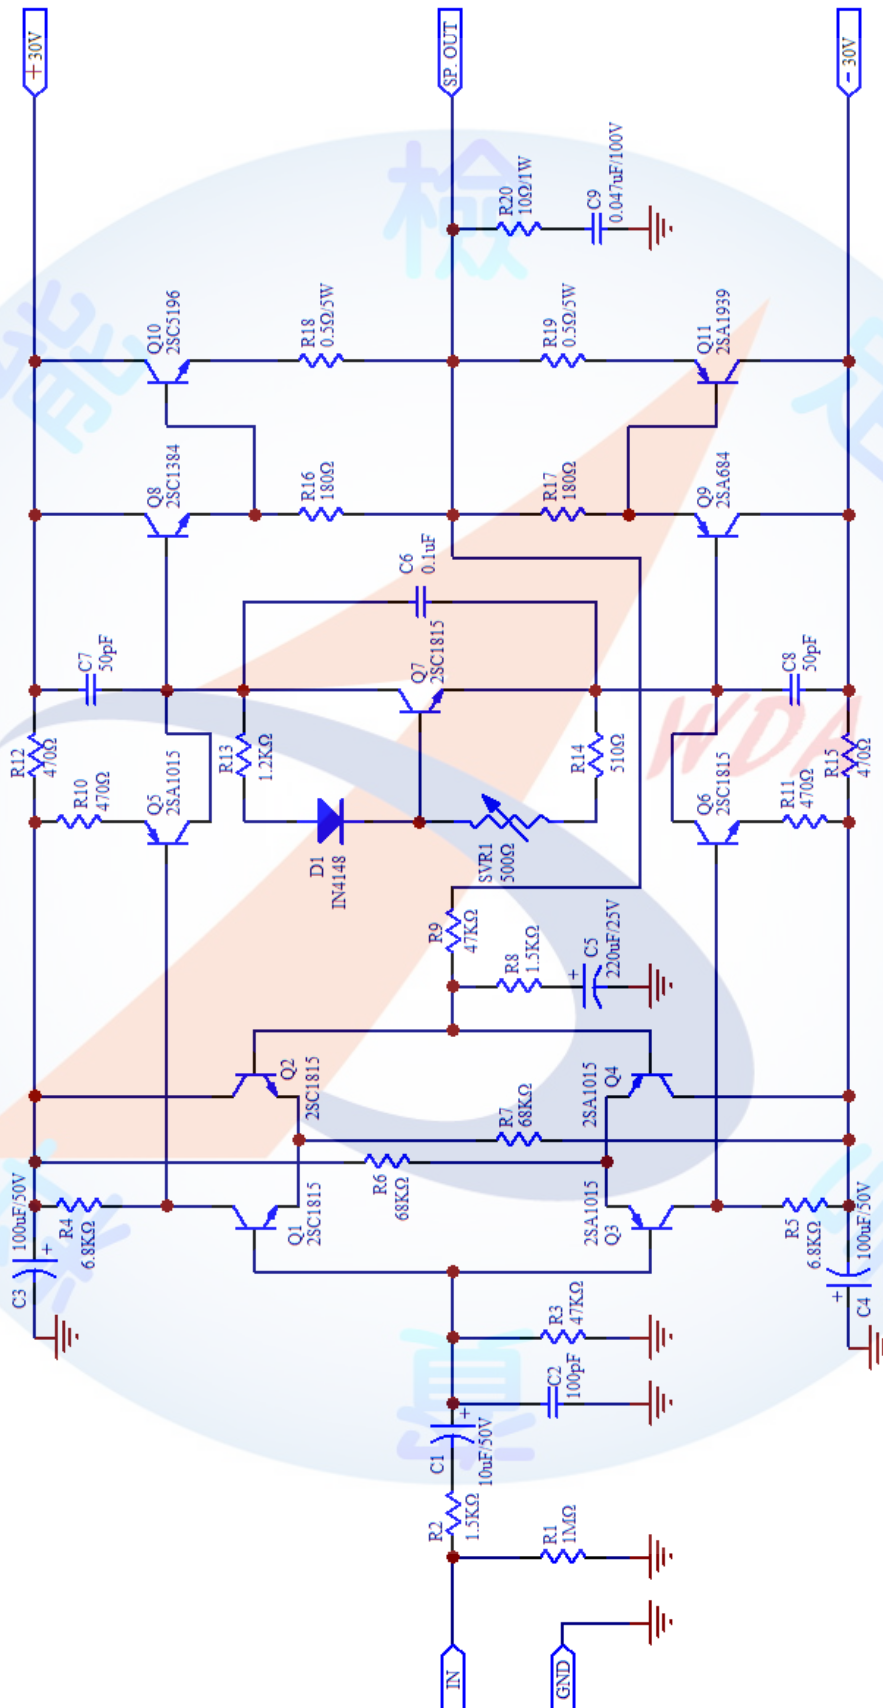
+30V
SP. OUT
-30V
R20
10Ω/1W
C9
0.047uF/100V
Q10
2SC5196
R18
0.5Ω/5W
R19
0.5Ω/5W
Q11
2SA1939
Q8
2SC1384
R16
180Ω
R17
180Ω
Q9
2SA684
C6
0.1uF
C7
50pF
Q7
2SC1815
C8
50pF
R12
470Ω
R13
1.2KΩ
R14
510Ω
R15
470Ω
R10
470Ω
Q5
2SA1015
Q6
2SC1815
R11
470Ω
D1
IN4148
SVR1
500Ω
R9
47KΩ
R8
1.5KΩ
C5
220uF/25V
Q2
2SC1815
Q4
2SA1015
R7
68KΩ
R6
68KΩ
C3
100uF/50V
R4
6.8KΩ
Q1
2SC1815
Q3
2SA1015
R5
6.8KΩ
C4
100uF/50V
R3
47KΩ
C2
100pF
C1
10uF/50V
R2
1.5KΩ
R1
1MΩ
IN
GND